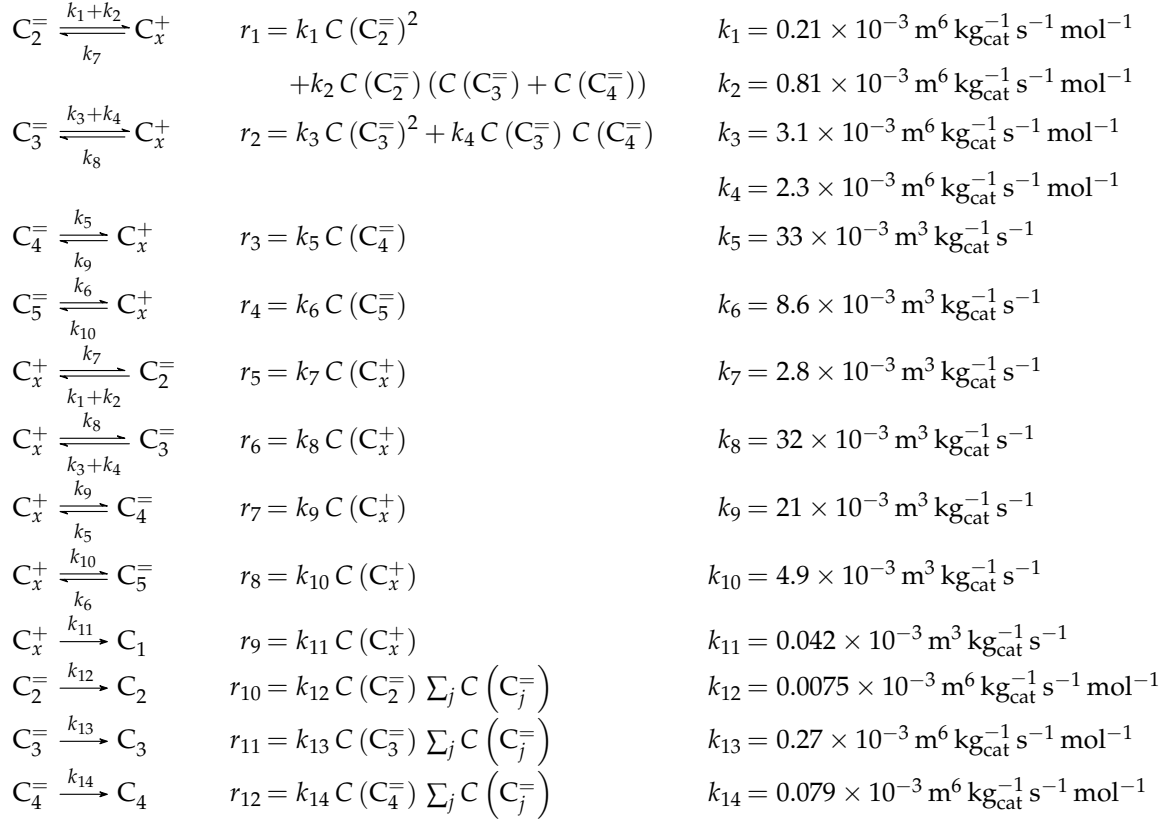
$C_2^= \underset{k_7}{\overset{k_1+k_2}{\rightleftharpoons}} C_x^+$ $r_1 = k_1\,C\,(C_2^=)^2$ $k_1 = 0.21 \times 10^{-3}\,\mathrm{m^6\,kg_{cat}^{-1}\,s^{-1}\,mol^{-1}}$

$+k_2\,C\,(C_2^=)\,(C\,(C_3^=) + C\,(C_4^=))$ $k_2 = 0.81 \times 10^{-3}\,\mathrm{m^6\,kg_{cat}^{-1}\,s^{-1}\,mol^{-1}}$

$C_3^= \underset{k_8}{\overset{k_3+k_4}{\rightleftharpoons}} C_x^+$ $r_2 = k_3\,C\,(C_3^=)^2 + k_4\,C\,(C_3^=)\,C\,(C_4^=)$ $k_3 = 3.1 \times 10^{-3}\,\mathrm{m^6\,kg_{cat}^{-1}\,s^{-1}\,mol^{-1}}$

$k_4 = 2.3 \times 10^{-3}\,\mathrm{m^6\,kg_{cat}^{-1}\,s^{-1}\,mol^{-1}}$

$C_4^= \underset{k_9}{\overset{k_5}{\rightleftharpoons}} C_x^+$ $r_3 = k_5\,C\,(C_4^=)$ $k_5 = 33 \times 10^{-3}\,\mathrm{m^3\,kg_{cat}^{-1}\,s^{-1}}$

$C_5^= \underset{k_{10}}{\overset{k_6}{\rightleftharpoons}} C_x^+$ $r_4 = k_6\,C\,(C_5^=)$ $k_6 = 8.6 \times 10^{-3}\,\mathrm{m^3\,kg_{cat}^{-1}\,s^{-1}}$

$C_x^+ \underset{k_1+k_2}{\overset{k_7}{\rightleftharpoons}} C_2^=$ $r_5 = k_7\,C\,(C_x^+)$ $k_7 = 2.8 \times 10^{-3}\,\mathrm{m^3\,kg_{cat}^{-1}\,s^{-1}}$

$C_x^+ \underset{k_3+k_4}{\overset{k_8}{\rightleftharpoons}} C_3^=$ $r_6 = k_8\,C\,(C_x^+)$ $k_8 = 32 \times 10^{-3}\,\mathrm{m^3\,kg_{cat}^{-1}\,s^{-1}}$

$C_x^+ \underset{k_5}{\overset{k_9}{\rightleftharpoons}} C_4^=$ $r_7 = k_9\,C\,(C_x^+)$ $k_9 = 21 \times 10^{-3}\,\mathrm{m^3\,kg_{cat}^{-1}\,s^{-1}}$

$C_x^+ \underset{k_6}{\overset{k_{10}}{\rightleftharpoons}} C_5^=$ $r_8 = k_{10}\,C\,(C_x^+)$ $k_{10} = 4.9 \times 10^{-3}\,\mathrm{m^3\,kg_{cat}^{-1}\,s^{-1}}$

$C_x^+ \xrightarrow{k_{11}} C_1$ $r_9 = k_{11}\,C\,(C_x^+)$ $k_{11} = 0.042 \times 10^{-3}\,\mathrm{m^3\,kg_{cat}^{-1}\,s^{-1}}$

$C_2^= \xrightarrow{k_{12}} C_2$ $r_{10} = k_{12}\,C\,(C_2^=)\,\sum_j C\left(C_j^=\right)$ $k_{12} = 0.0075 \times 10^{-3}\,\mathrm{m^6\,kg_{cat}^{-1}\,s^{-1}\,mol^{-1}}$

$C_3^= \xrightarrow{k_{13}} C_3$ $r_{11} = k_{13}\,C\,(C_3^=)\,\sum_j C\left(C_j^=\right)$ $k_{13} = 0.27 \times 10^{-3}\,\mathrm{m^6\,kg_{cat}^{-1}\,s^{-1}\,mol^{-1}}$

$C_4^= \xrightarrow{k_{14}} C_4$ $r_{12} = k_{14}\,C\,(C_4^=)\,\sum_j C\left(C_j^=\right)$ $k_{14} = 0.079 \times 10^{-3}\,\mathrm{m^6\,kg_{cat}^{-1}\,s^{-1}\,mol^{-1}}$